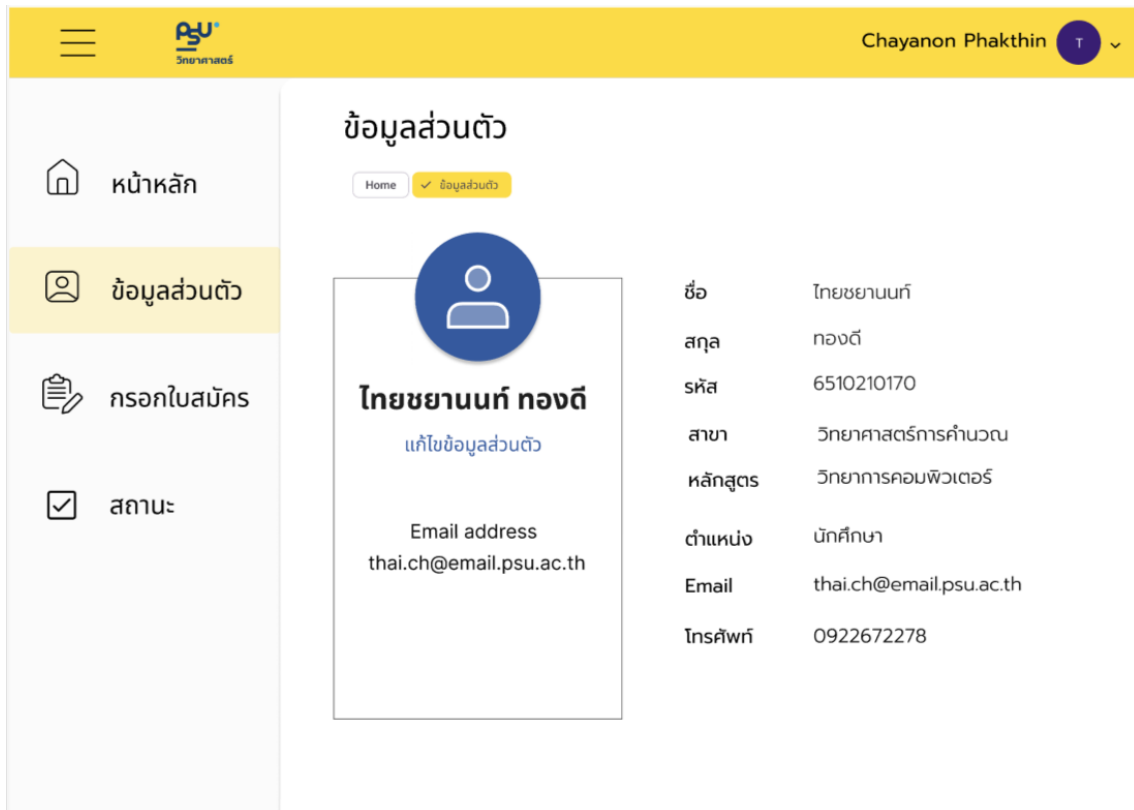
PSU
วิทยาศาสตร์

Chayanon Phakthin T

หน้าหลัก

ข้อมูลส่วนตัว

กรอกใบสมัคร

สถานะ

ข้อมูลส่วนตัว

Home ✓ ข้อมูลส่วนตัว

ไทยชยานนท์ ทองดี

แก้ไขข้อมูลส่วนตัว

Email address
thai.ch@email.psu.ac.th

| | |
|---|---|
| ชื่อ | ไทยชยานนท์ |
| สกุล | ทองดี |
| รหัส | 6510210170 |
| สาขา | วิทยาศาสตร์การคำนวณ |
| หลักสูตร | วิทยาการคอมพิวเตอร์ |
| ตำแหน่ง | นักศึกษา |
| Email | thai.ch@email.psu.ac.th |
| โทรศัพท์ | 0922672278 |